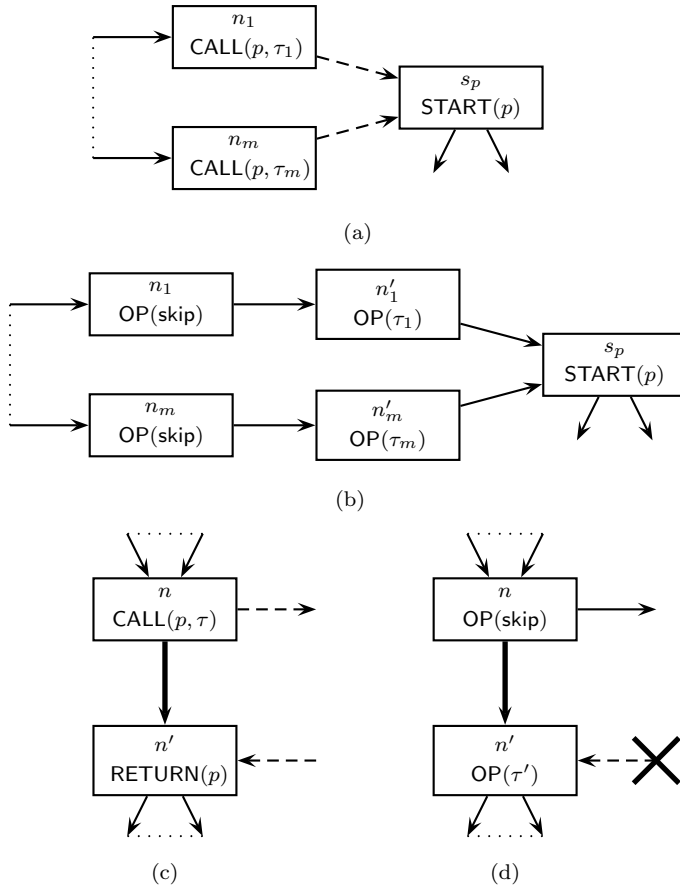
$n_1$
CALL$(p, \tau_1)$

$n_m$
CALL$(p, \tau_m)$

$s_p$
START$(p)$

(a)

$n_1$
OP(skip)

$n'_1$
OP$(\tau_1)$

$n_m$
OP(skip)

$n'_m$
OP$(\tau_m)$

$s_p$
START$(p)$

(b)

$n$
CALL$(p, \tau)$

$n'$
RETURN$(p)$

(c)

$n$
OP(skip)

$n'$
OP$(\tau')$

(d)